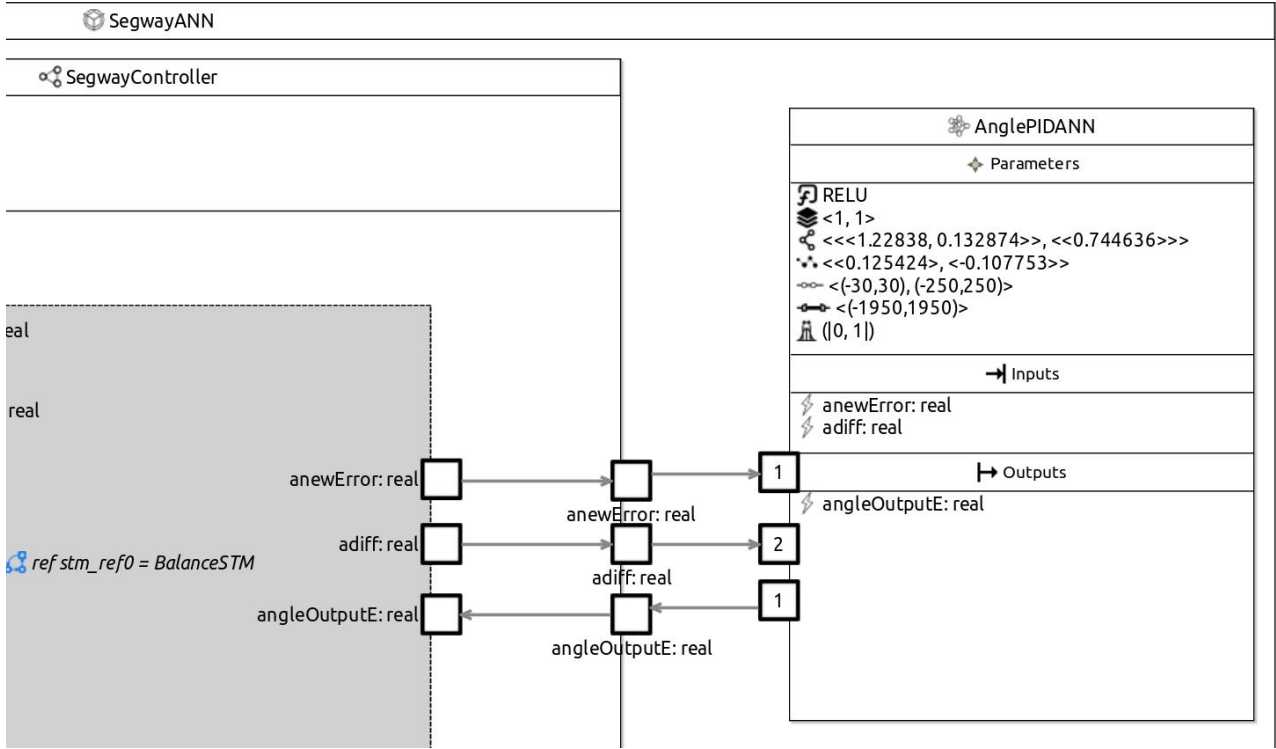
SegwayANN

SegwayController

AnglePIDANN

Parameters

RELU
<1, 1>
<<<1.22838, 0.132874>>, <<0.744636>>>
<<0.125424>, <-0.107753>>
<(-30,30), (-250,250)>
<(-1950,1950)>
(|0, 1|)

Inputs

anewError: real
adiff: real

Outputs

angleOutputE: real

eal

real

anewError: real

adiff: real

ref stm_ref0 = BalanceSTM

angleOutputE: real

anewError: real

adiff: real

angleOutputE: real

1

2

1